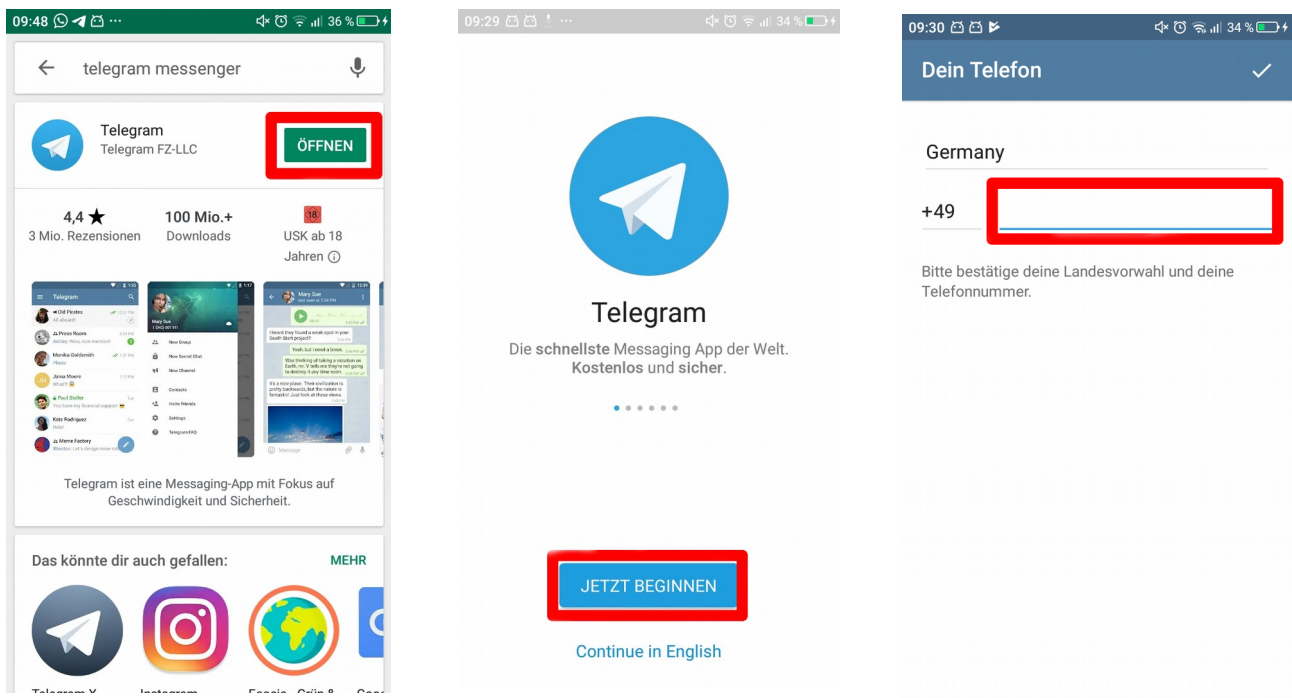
09:48 36 %

telegram messenger

Telegram
Telegram FZ-LLC

ÖFFNEN

4,4 ★
3 Mio. Rezensionen

100 Mio.+
Downloads

18
USK ab 18 Jahren ⓘ

Telegram ist eine Messaging-App mit Fokus auf Geschwindigkeit und Sicherheit.

Das könnte dir auch gefallen:

MEHR

Telegram X

Instagram

Ecosia - Grün &

Goo

09:29 34 %

Telegram

Die **schnellste** Messaging App der Welt. **Kostenlos** und **sicher**.

JETZT BEGINNEN

Continue in English

09:30 34 %

Dein Telefon

Germany

+49

Bitte bestätige deine Landesvorwahl und deine Telefonnummer.